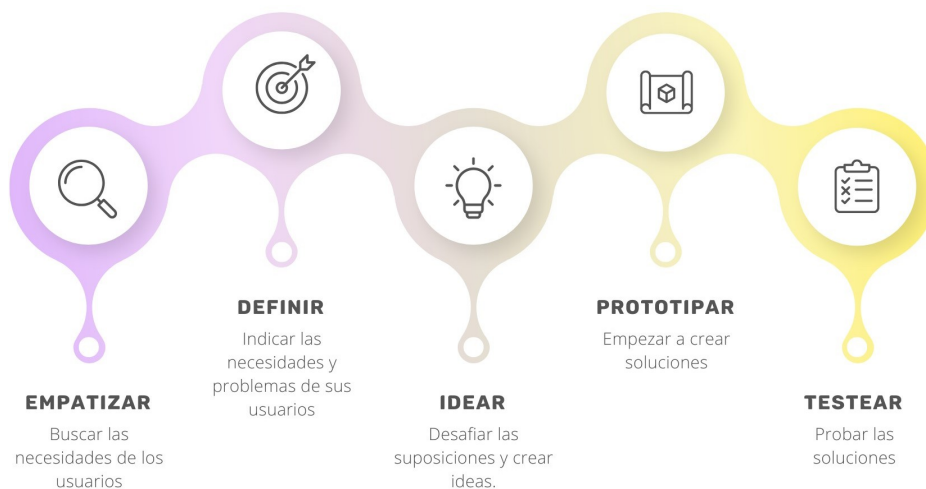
DEFINIR

Indicar las necesidades y problemas de sus usuarios

PROTOTIPAR

Empezar a crear soluciones

EMPATIZAR

Buscar las necesidades de los usuarios

IDEAR

Desafiar las suposiciones y crear ideas.

TESTEAR

Probar las soluciones